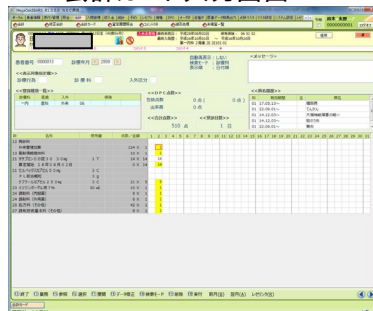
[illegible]

患者番号 0000013 診療年月 2008 年

<<患者入院情報>>

入院日　診療科　入院区分

<<DPC点数>>

包括点数　0点　(0点)

出来高　0点

<<合計点数>>　<<算定回数>>

555点　1回

<<メッセージ>>

<<病名>>

腎臓病

心不全

大腸悪性腫瘍の疑い

糖尿病

胃炎

12 再診料

13 医学管理等

14 在宅

21 内服

22 屯服

23 外用

30 注射

40 処置

50 手術

60 検査

70 画像

80 その他

F1 終了　F2 保存　F3 参照　F4 選択　F5 削除　F6 データ修正　F7 検索モード　F8 印刷　F9 実行　F10 前月　F11 翌月　F12 レセプト

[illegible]